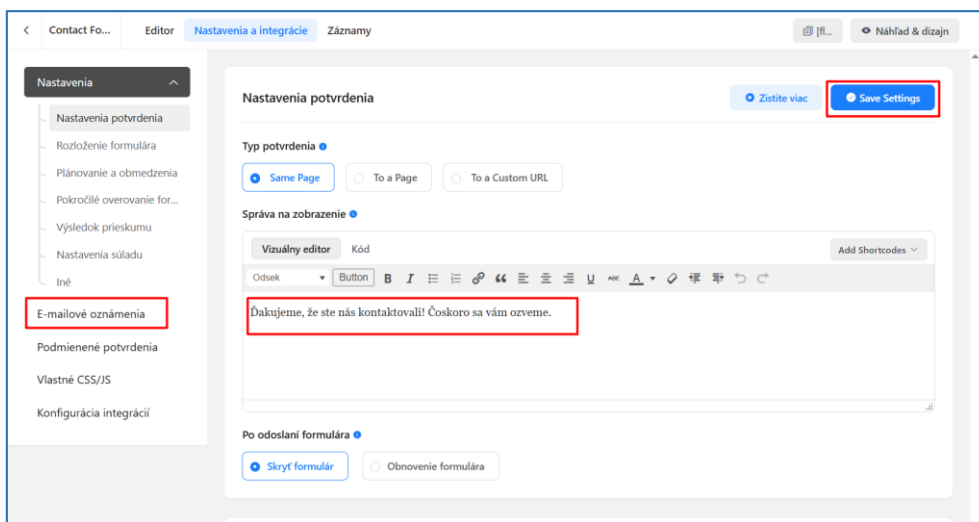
Contact Fo... Editor Nastavenia a integrácie Záznamy

[fl... Náhľad & dizajn

Nastavenia

Nastavenia potvrdenia

Rozloženie formulára

Plánovanie a obmedzenia

Pokročilé overovanie for...

Výsledok prieskumu

Nastavenia súladu

Iné

E-mailové oznámenia

Podmienené potvrdenia

Vlastné CSS/JS

Konfigurácia integrácií

Nastavenia potvrdenia

Zistite viac

Save Settings

Typ potvrdenia

Same Page

To a Page

To a Custom URL

Správa na zobrazenie

Vizuálny editor Kód

Add Shortcodes

Odsek Button B I

Ďakujeme, že ste nás kontaktovali! Čoskoro sa vám ozveme.

Po odoslaní formulára

Skryť formulár

Obnovenie formulára